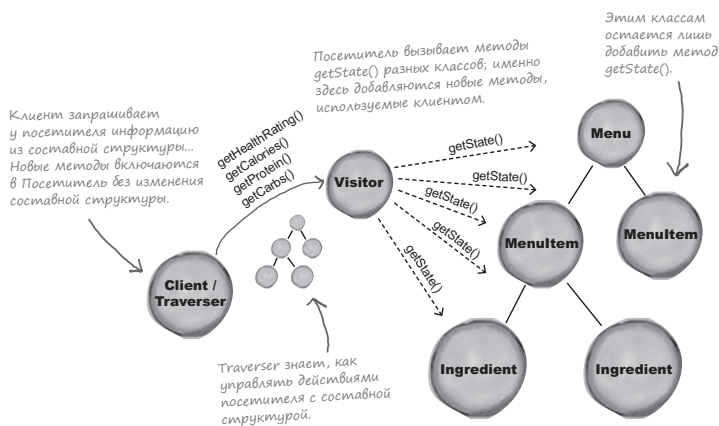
Этим классам остается лишь добавить метод getState().

Посетитель вызывает методы getState() разных классов; именно здесь добавляются новые методы, используемые клиентом.

Клиент запрашивает у посетителя информацию из составной структуры... Новые методы включаются в Посетитель без изменения составной структуры.

getHealthRating()
getCalories()
getProtein()
getCarbs()

Visitor

getState()
getState()
getState()
getState()
getState()
getState()

Menu

MenuItem

MenuItem

Client / Traverser

Ingredient

Ingredient

Traverser знает, как управлять действиями посетителя с составной структурой.